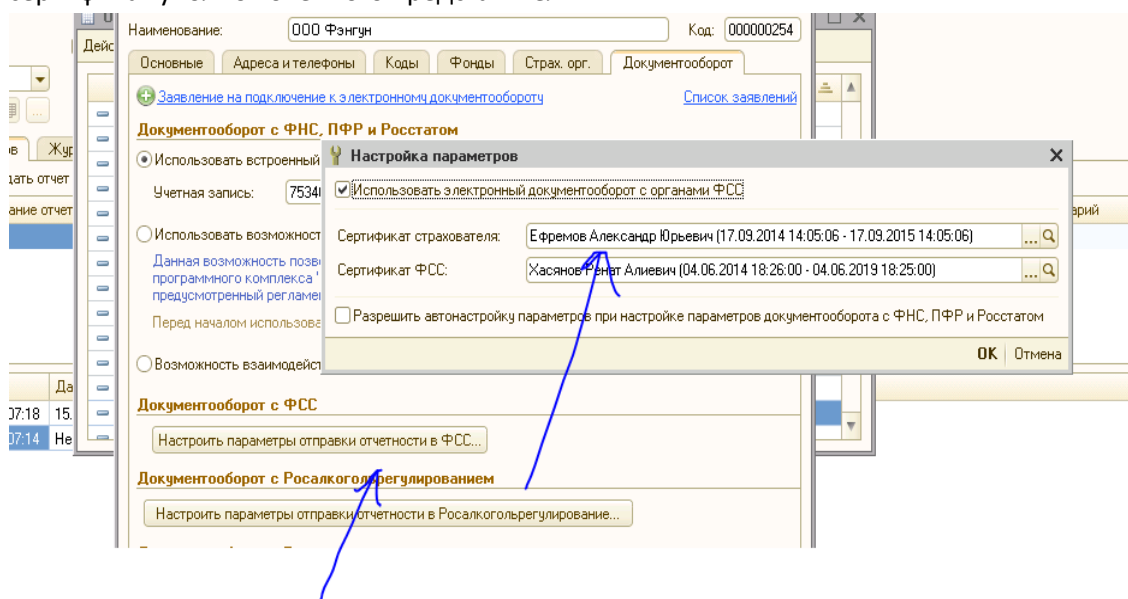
Дейс

в Жур
дать отчет
ание отчет

Да
07:18 15.
07:14 Не

Наименование: ООО Фэнгун Код: 000000254

Основные | Адреса и телефоны | Коды | Фонды | Страх. орг. | Документооборот

Заявление на подключение к электронному документообороту Список заявлений

Документооборот с ФНС, ПФР и Росстатом

Использовать встроенный

Учетная запись: 7534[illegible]

Использовать возможност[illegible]

Данная возможность позво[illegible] программного комплекса '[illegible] предусмотренный регламе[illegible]

Перед началом использова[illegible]

Возможность взаимодейс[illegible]

Документооборот с ФСС

Настроить параметры отправки отчетности в ФСС...

Документооборот с Росалкогольрегулированием

Настроить параметры отправки отчетности в Росалкогольрегулирование...

Настройка параметров

Использовать электронный документооборот с органами ФСС

Сертификат страхователя: Ефремов Александр Юрьевич (17.09.2014 14:05:06 - 17.09.2015 14:05:06)

Сертификат ФСС: Хасянов Ренат Алиевич (04.06.2014 18:26:00 - 04.06.2019 18:25:00)

Разрешить автонастройку параметров при настройке параметров документооборота с ФНС, ПФР и Росстатом

ОК Отмена

арий